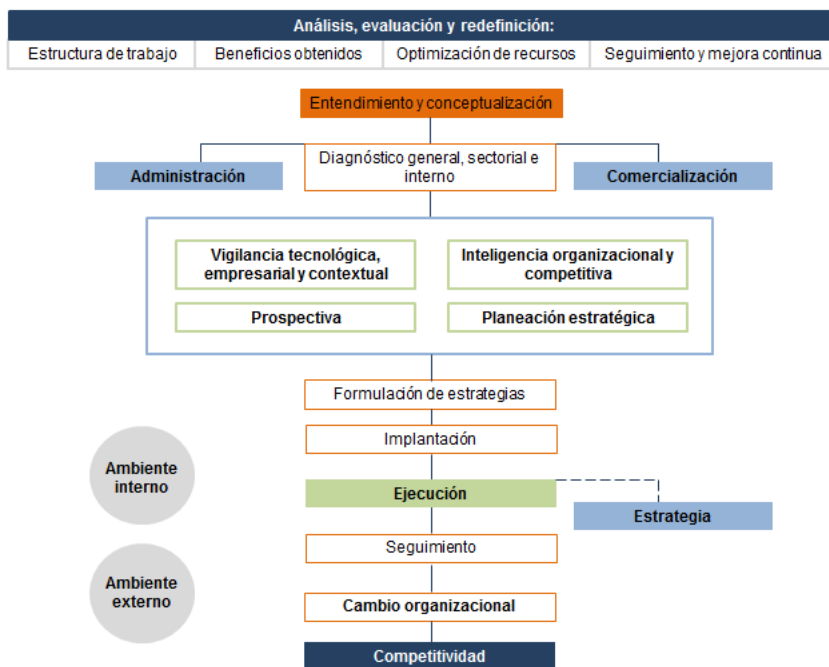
Análisis, evaluación y redefinición:

| Estructura de trabajo | Beneficios obtenidos | Optimización de recursos | Seguimiento y mejora continua |
|---|---|---|---|

Entendimiento y conceptualización

Administración

Diagnóstico general, sectorial e interno

Comercialización

Vigilancia tecnológica, empresarial y contextual

Inteligencia organizacional y competitiva

Prospectiva

Planeación estratégica

Formulación de estrategias

Implantación

Ambiente interno

Ejecución

Estrategia

Seguimiento

Ambiente externo

Cambio organizacional

Competitividad